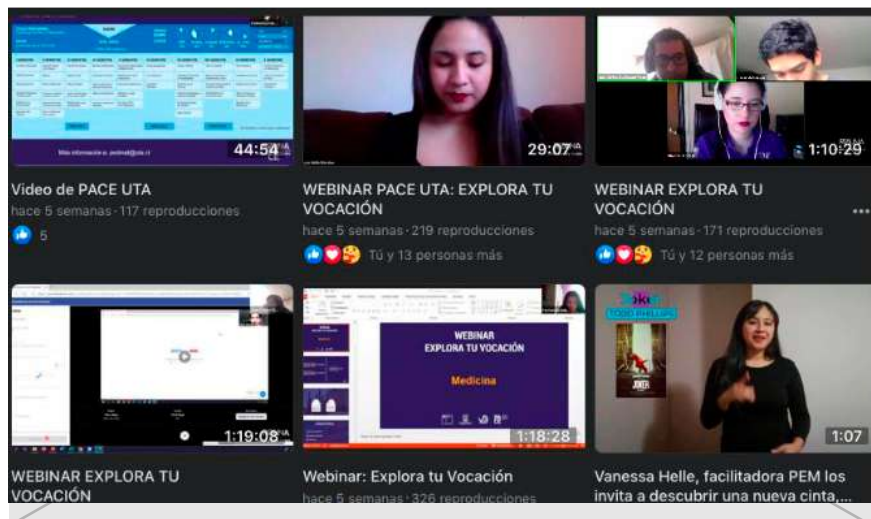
Más información a: pedind@uta.cl

44:54

Video de PACE UTA
hace 5 semanas · 117 reproducciones
5

29:07

WEBINAR PACE UTA: EXPLORA TU VOCACIÓN
hace 5 semanas · 219 reproducciones
Tú y 13 personas más

1:10:29

WEBINAR EXPLORA TU VOCACIÓN
hace 5 semanas · 171 reproducciones
Tú y 12 personas más

1:19:08

WEBINAR EXPLORA TU VOCACIÓN

WEBINAR
EXPLORA TU VOCACIÓN
Medicina

1:18:28

Webinar: Explora tu Vocación
hace 5 semanas · 326 reproducciones

JOKER

1:07

Vanessa Helle, facilitadora PEM los invita a descubrir una nueva cinta,...